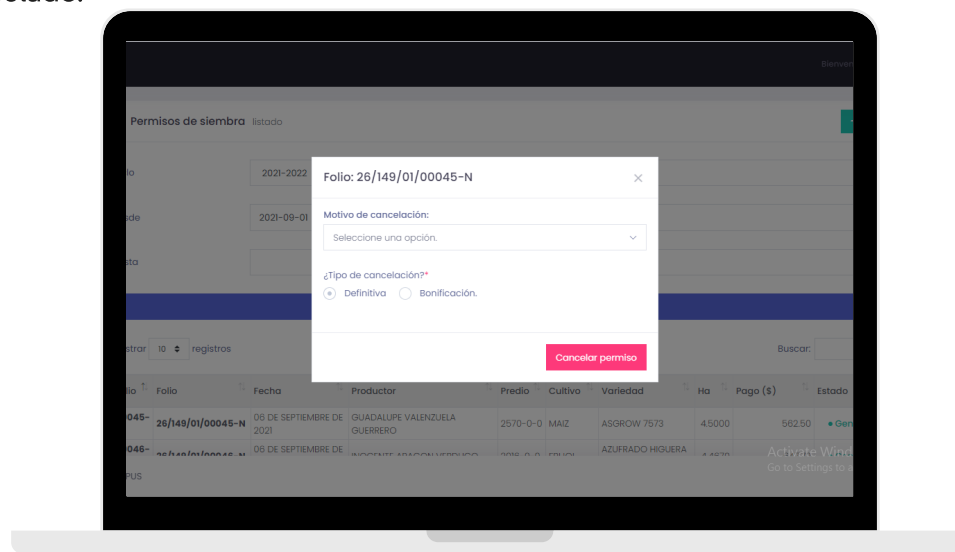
stado.

Bienven

Permisos de siembra listado

lo 2021-2022

sde 2021-09-01

sta

strar 10 registros

Buscar:

Folio: 26/149/01/00045-N

Motivo de cancelación:

Seleccione una opción.

¿Tipo de cancelación?*

Definitiva Bonificación.

Cancelar permiso

| lio | Folio | Fecha | Productor | Predio | Cultivo | Variedad | Ha | Pago ($) | Estado |
|---|---|---|---|---|---|---|---|---|---|
| 0045- | 26/149/01/00045-N | 06 DE SEPTIEMBRE DE 2021 | GUADALUPE VALENZUELA GUERRERO | 2570-0-0 | MAIZ | ASGROW 7573 | 4.5000 | 562.50 | • Gen |
| 0046- | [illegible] | 06 DE SEPTIEMBRE DE | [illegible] | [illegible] | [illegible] | AZUFRADO HIGUERA | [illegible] | | |

PUS

Activate Wind
Go to Settings to a